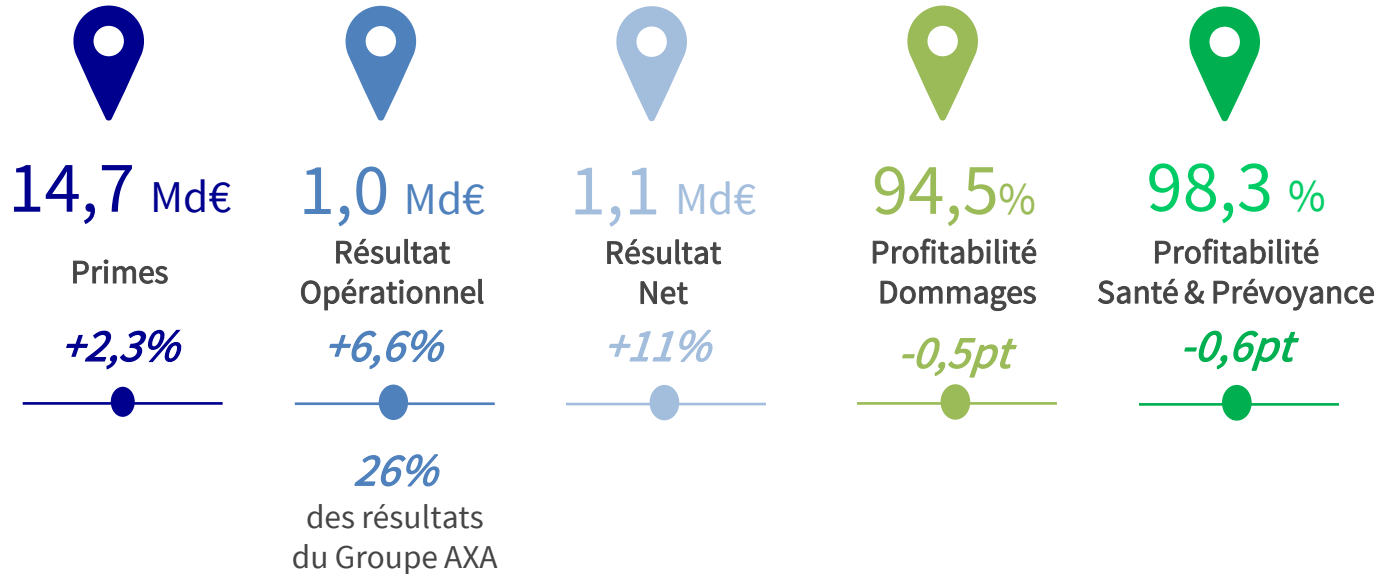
14,7 Md€
Primes
+2,3%

1,0 Md€
Résultat Opérationnel
+6,6%
26%
des résultats du Groupe AXA

1,1 Md€
Résultat Net
+11%

94,5%
Profitabilité Dommages
-0,5pt

98,3 %
Profitabilité Santé & Prévoyance
-0,6pt